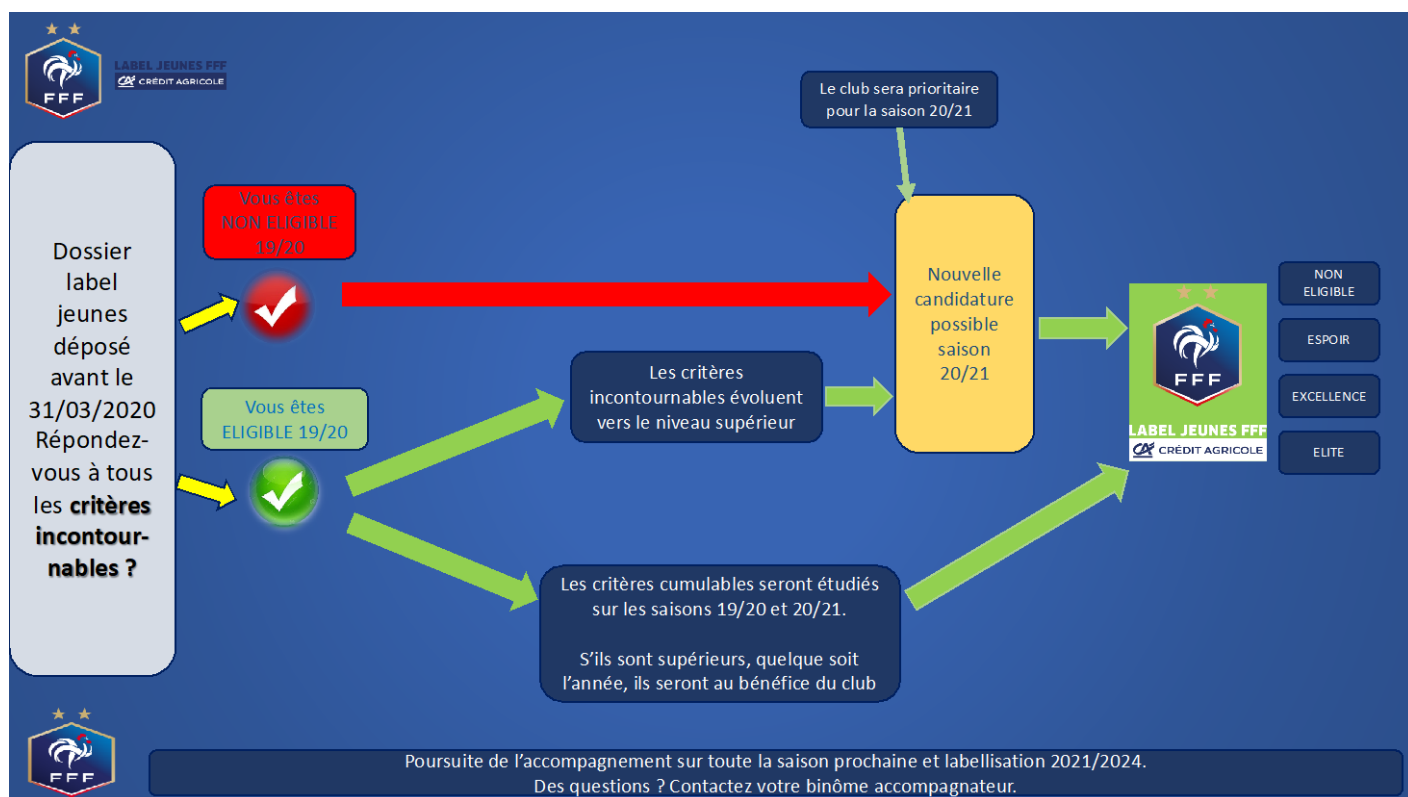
FFF

LABEL JEUNES FFF
CRÉDIT AGRICOLE

Le club sera prioritaire pour la saison 20/21

Dossier label jeunes déposé avant le 31/03/2020 Répondez-vous à tous les **critères incontournables ?**

Vous êtes NON ELIGIBLE 19/20

Vous êtes ELIGIBLE 19/20

Nouvelle candidature possible saison 20/21

Les critères incontournables évoluent vers le niveau supérieur

Les critères cumulables seront étudiés sur les saisons 19/20 et 20/21.

S'ils sont supérieurs, quelque soit l'année, ils seront au bénéfice du club

FFF
LABEL JEUNES FFF
CRÉDIT AGRICOLE

NON ELIGIBLE

ESPOIR

EXCELLENCE

ELITE

FFF

Poursuite de l'accompagnement sur toute la saison prochaine et labellisation 2021/2024.
Des questions ? Contactez votre binôme accompagnateur.